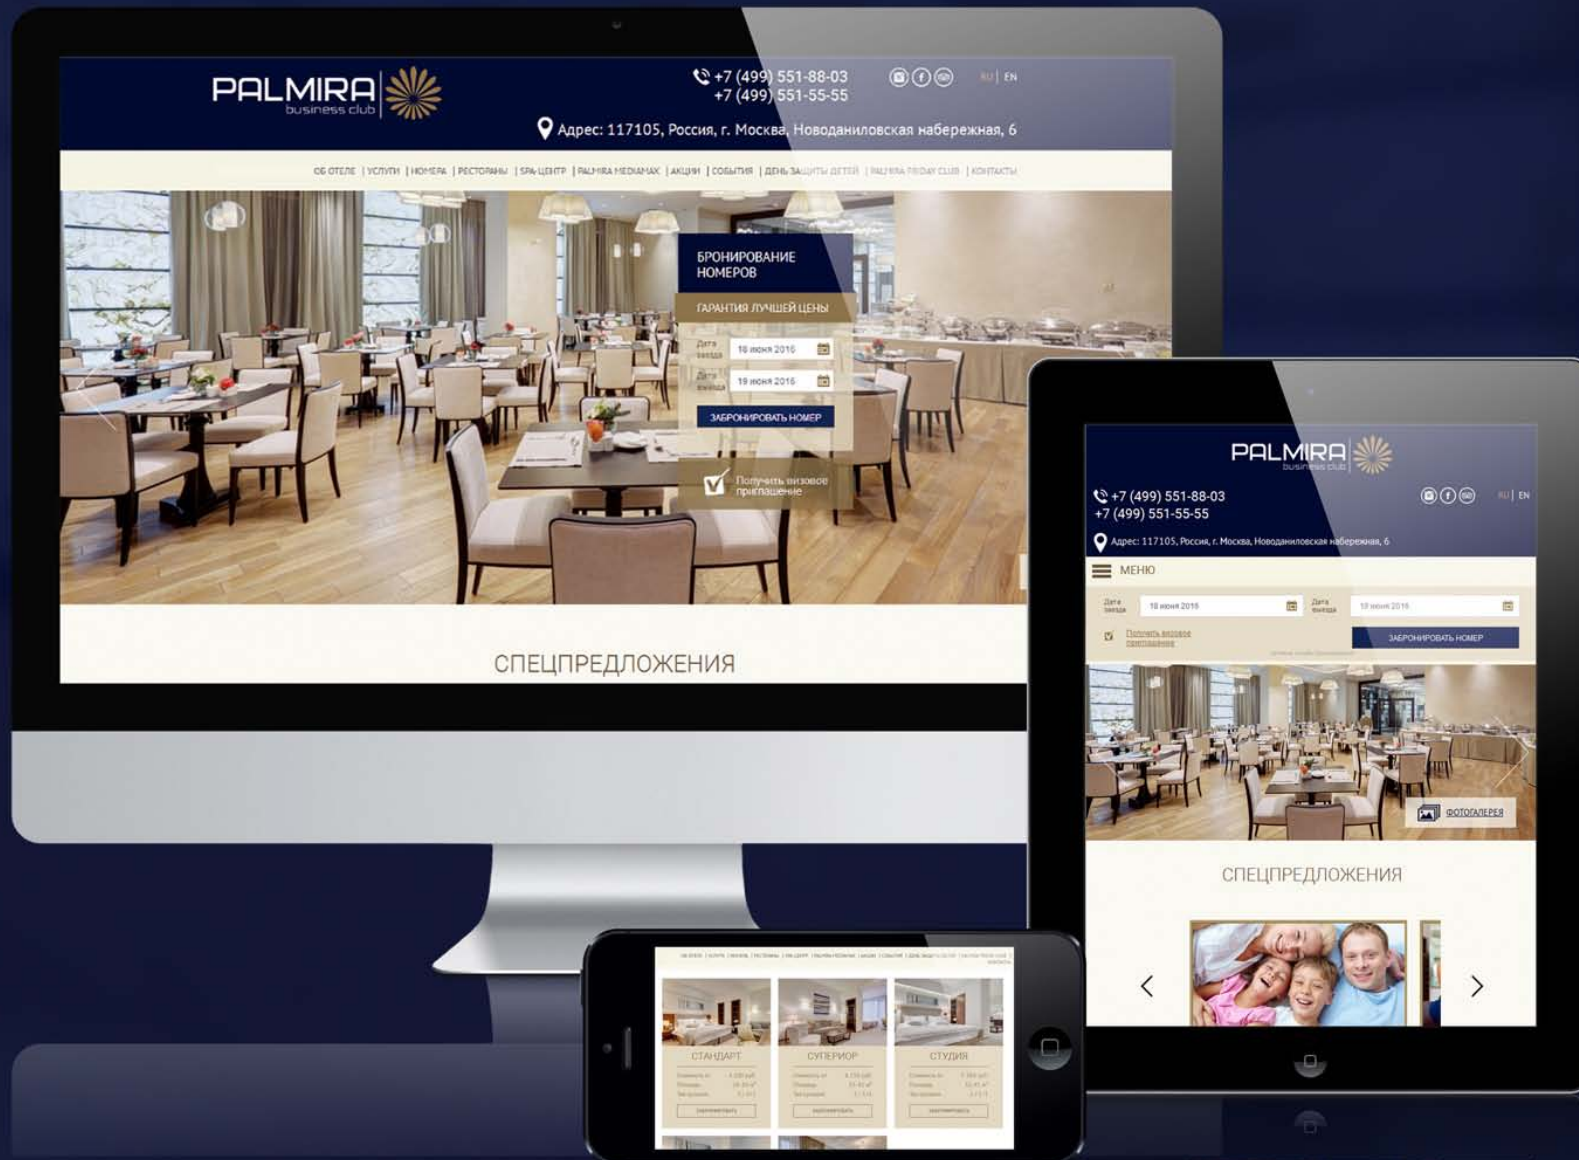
PALMIRA business club

+7 (499) 551-88-03
+7 (499) 551-55-55

RU | EN

Адрес: 117105, Россия, г. Москва, Новоданиловская набережная, 6

ОБ ОТЕЛЕ | УСЛУГИ | НОМЕРА | РЕСТОРАНЫ | SPA-ЦЕНТР | PALMIRA MEDIAMAX | АКЦИИ | СОБЫТИЯ | ДЕНЬ ЗАЩИТЫ ДЕТЕЙ | PALMIRA FRIDAY CLUB | КОНТАКТЫ

БРОНИРОВАНИЕ НОМЕРОВ

ГАРАНТИЯ ЛУЧШЕЙ ЦЕНЫ

Дата заезда 18 июня 2016

Дата выезда 19 июня 2016

ЗАБРОНИРОВАТЬ НОМЕР

Получить визовое приглашение

СПЕЦПРЕДЛОЖЕНИЯ

PALMIRA business club

+7 (499) 551-88-03
+7 (499) 551-55-55

RU | EN

Адрес: 117105, Россия, г. Москва, Новоданиловская набережная, 6

МЕНЮ

Дата заезда 18 июня 2016

Дата выезда 19 июня 2016

Получить визовое приглашение

ЗАБРОНИРОВАТЬ НОМЕР

ФОТОГАЛЕРЕЯ

СПЕЦПРЕДЛОЖЕНИЯ

СТАНДАРТ

СУПЕРИОР

СТУДИЯ